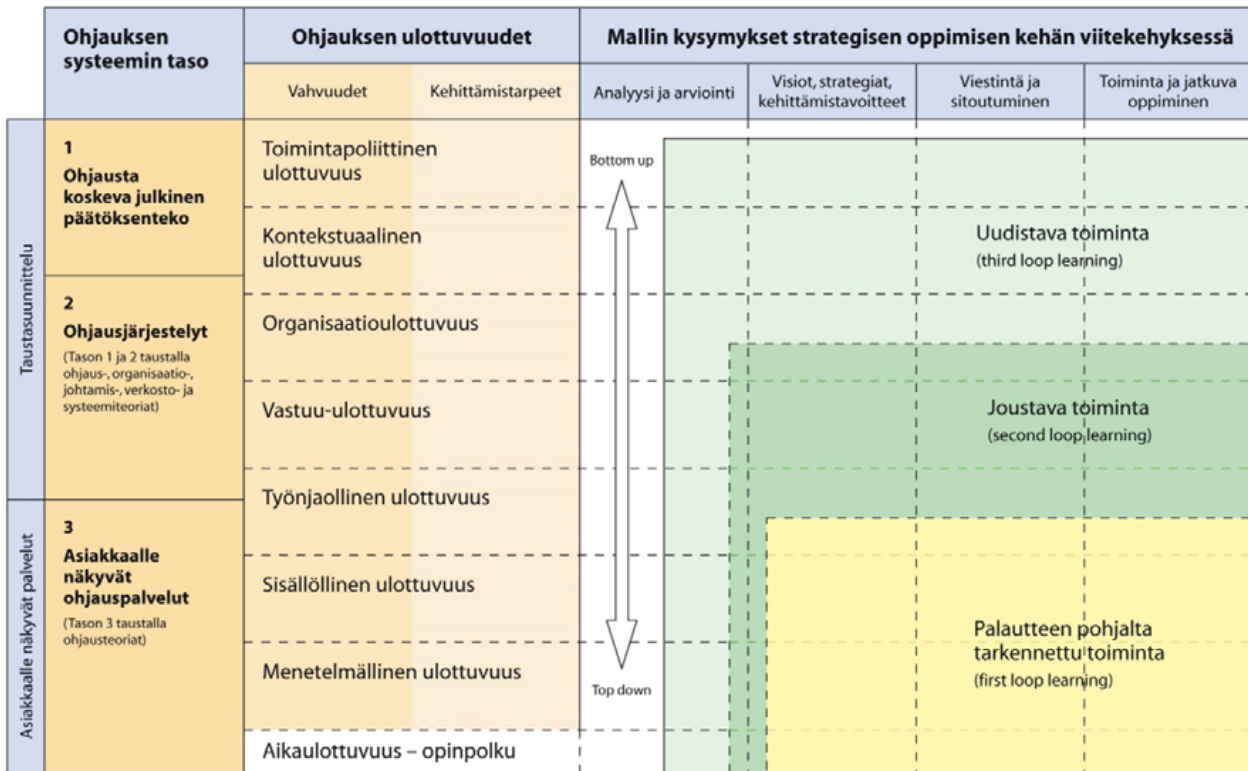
| Ohjauksen systeemin taso | Ohjauksen ulottuvuudet | Mallin kysymykset strategisen oppimisen kehän viitekehyksessä |
|---|---|---|
| | Vahvuudet / Kehittämistarpeet | Analyysi ja arviointi / Visiot, strategiat, kehittämistavoitteet / Viestintä ja sitoutuminen / Toiminta ja jatkuva oppiminen |

Taustasuunnittelu

1
Ohjausta koskeva julkinen päätöksenteko

2
Ohjausjärjestelyt
(Tason 1 ja 2 taustalla ohjaus-, organisaatio-, johtamis-, verkosto- ja systeemiteoriat)

Asiakkaalle näkyvät palvelut

3
Asiakkaalle näkyvät ohjauspalvelut
(Tason 3 taustalla ohjausteoriat)

Toimintapoliittinen ulottuvuus
Kontekstuaalinen ulottuvuus
Organisaatioulottuvuus
Vastuu-ulottuvuus
Työnjaollinen ulottuvuus
Sisällöllinen ulottuvuus
Menetelmällinen ulottuvuus
Aikaulottuvuus – opinpolku

Bottom up
Top down

Uudistava toiminta
(third loop learning)

Joustava toiminta
(second loop learning)

Palautteen pohjalta tarkennettu toiminta
(first loop learning)